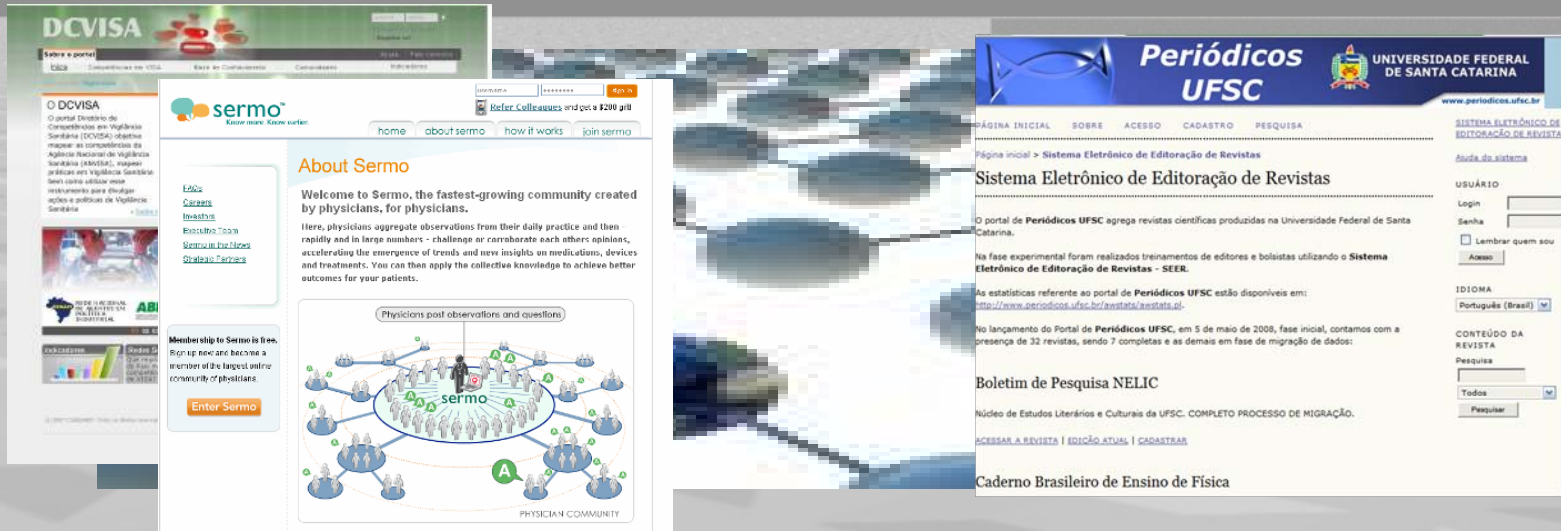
DCVISA

Sobre o portal

O DCVISA

O portal Diretório de Competências em Vigilância Sanitária (DCVISA) objetiva mapear as competências da Agência Nacional de Vigilância Sanitária (ANVISA), mapear práticas em Vigilância Sanitária bem como utilizar esse instrumento para divulgar ações e políticas de Vigilância Sanitária

Indicadores

sermo
Know more. Know earlier.

Refer Colleagues and get a $200 gift

Sign in

home | about sermo | how it works | join sermo

FAQs
Careers
Investors
Executive Team
Sermo in the News
Strategic Partners

Membership to Sermo is free. Sign up now and become a member of the largest online community of physicians.

Enter Sermo

About Sermo

Welcome to Sermo, the fastest-growing community created by physicians, for physicians.

Here, physicians aggregate observations from their daily practice and then rapidly and in large numbers - challenge or corroborate each others opinions, accelerating the emergence of trends and new insights on medications, devices and treatments. You can then apply the collective knowledge to achieve better outcomes for your patients.

Physicians post observations and questions

sermo

A

PHYSICIAN COMMUNITY

Periódicos UFSC
UNIVERSIDADE FEDERAL DE SANTA CATARINA
www.periodicos.ufsc.br

PÁGINA INICIAL SOBRE ACESSO CADASTRO PESQUISA

Página inicial > Sistema Eletrônico de Editoração de Revistas

Sistema Eletrônico de Editoração de Revistas

O portal de Periódicos UFSC agrega revistas científicas produzidas na Universidade Federal de Santa Catarina.

Na fase experimental foram realizados treinamentos de editores e bolsistas utilizando o Sistema Eletrônico de Editoração de Revistas - SEER.

As estatísticas referente ao portal de Periódicos UFSC estão disponíveis em: http://www.periodicos.ufsc.br/awstats/awstats.pl.

No lançamento do Portal de Periódicos UFSC, em 5 de maio de 2008, fase inicial, contamos com a presença de 32 revistas, sendo 7 completas e as demais em fase de migração de dados:

Boletim de Pesquisa NELIC

Núcleo de Estudos Literários e Culturais da UFSC. COMPLETO PROCESSO DE MIGRAÇÃO.

ACESSAR A REVISTA | EDIÇÃO ATUAL | CADASTRAR

Caderno Brasileiro de Ensino de Física

SISTEMA ELETRÔNICO DE EDITORAÇÃO DE REVISTA

Ajuda do sistema

USUÁRIO
Login
Senha
Lembrar quem sou
Acesso

IDIOMA
Português (Brasil)

CONTEÚDO DA REVISTA
Pesquisa
Todos
Pesquisar